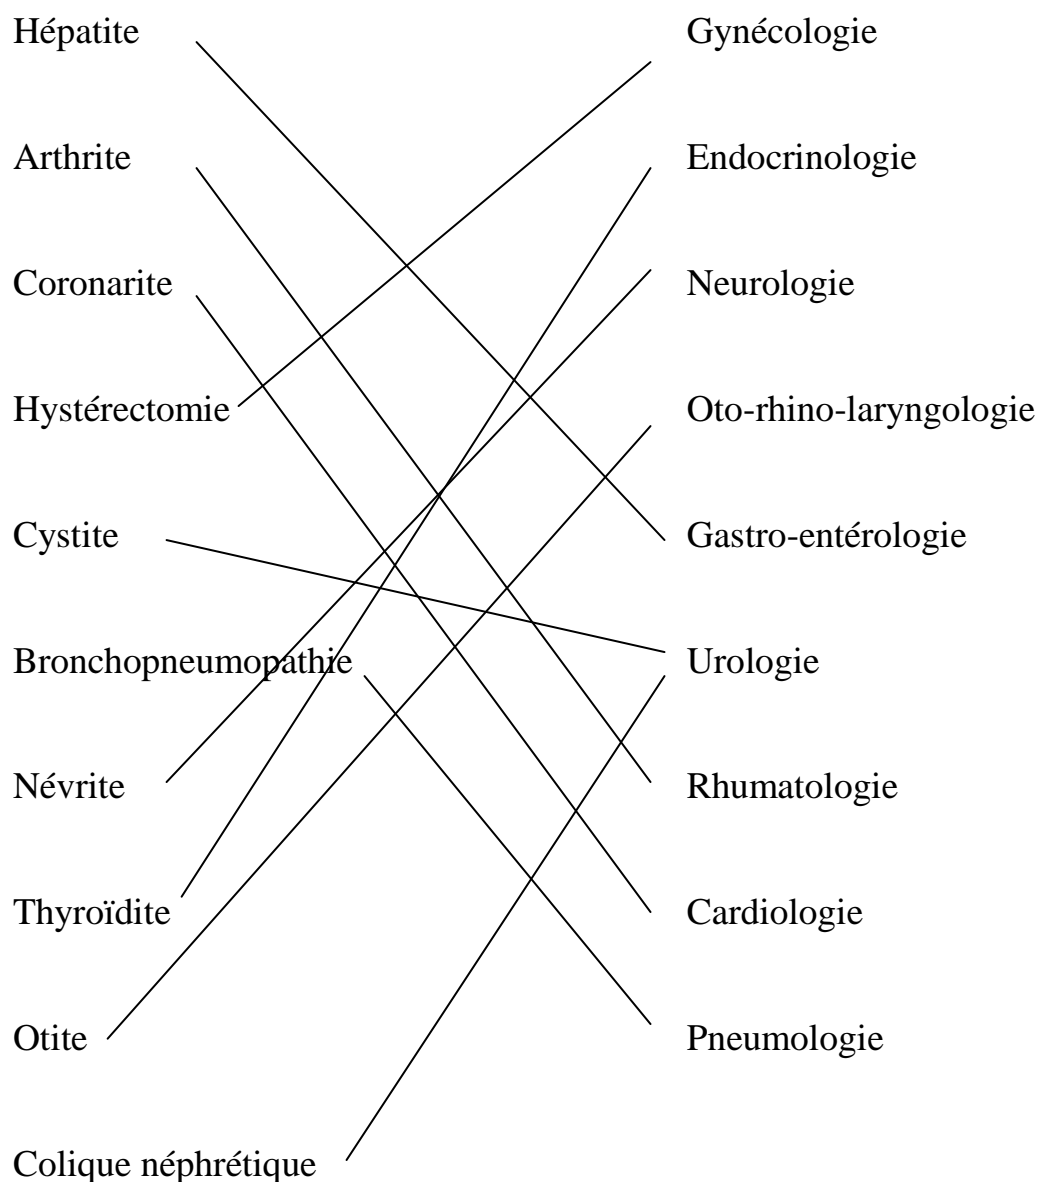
Hépatite
Arthrite
Coronarite
Hystérectomie
Cystite
Bronchopneumopathie
Névrite
Thyroïdite
Otite
Colique néphrétique

Gynécologie
Endocrinologie
Neurologie
Oto-rhino-laryngologie
Gastro-entérologie
Urologie
Rhumatologie
Cardiologie
Pneumologie